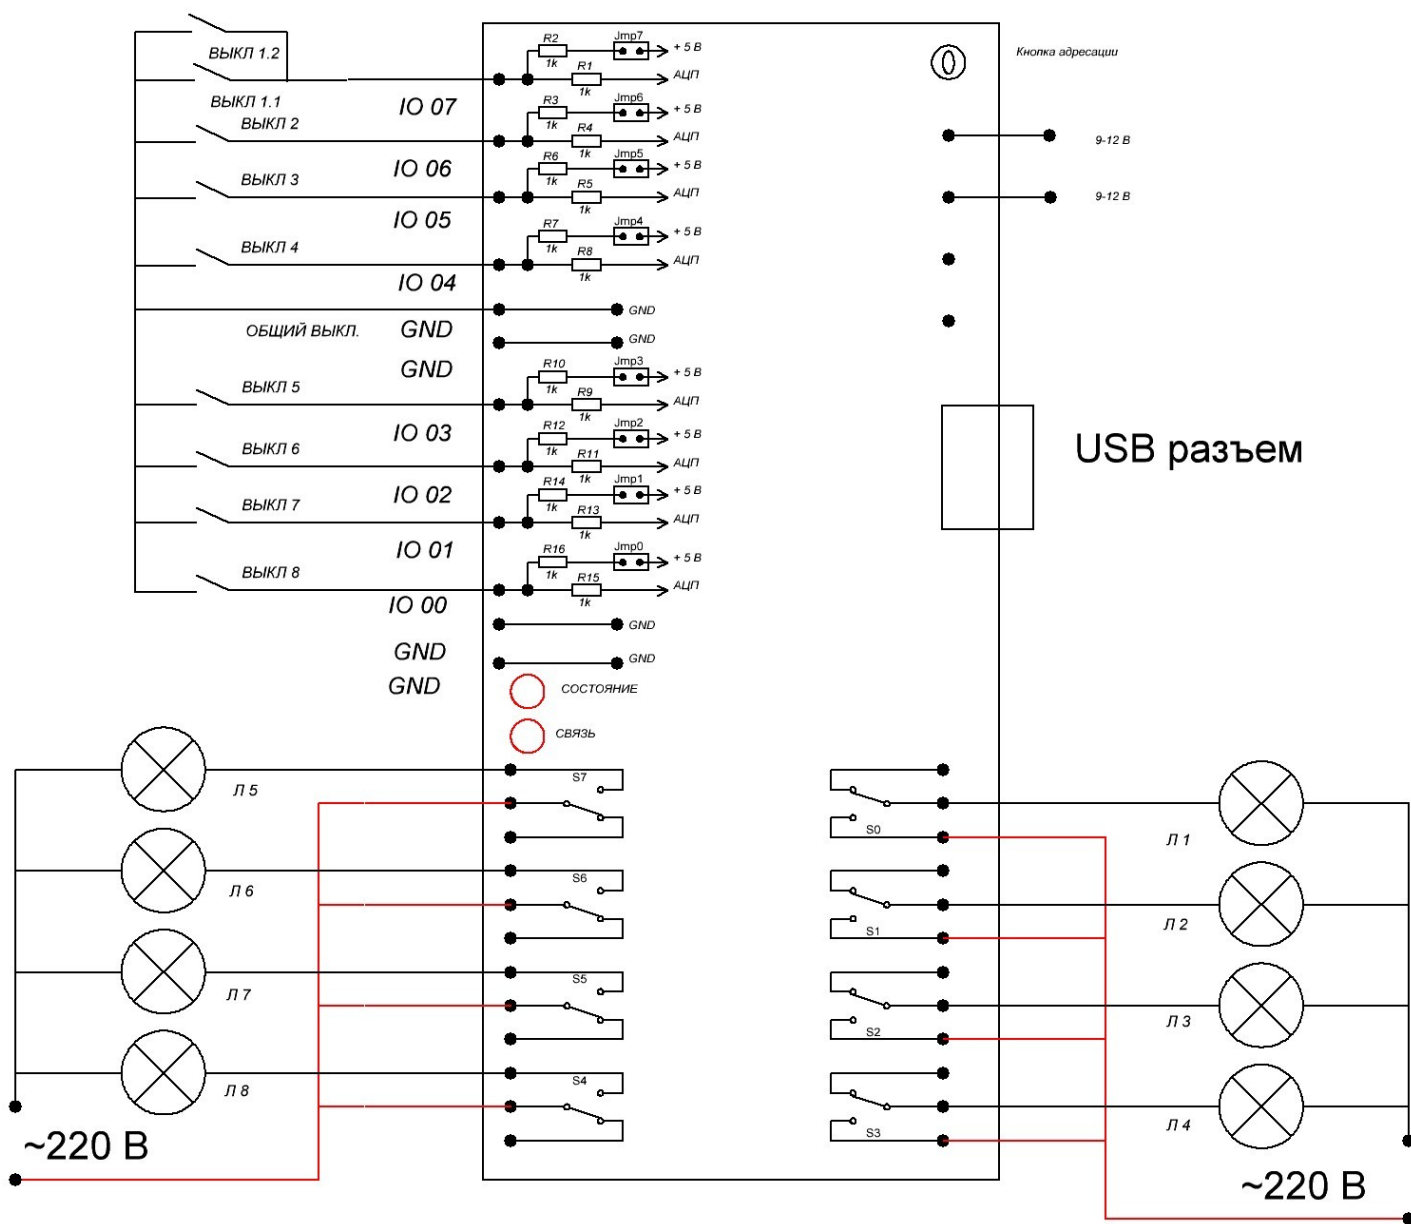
ВЫКЛ 1.2
ВЫКЛ 1.1
ВЫКЛ 2
IO 07
ВЫКЛ 3
IO 06
IO 05
ВЫКЛ 4
IO 04
ОБЩИЙ ВЫКЛ.
GND
GND
ВЫКЛ 5
IO 03
ВЫКЛ 6
IO 02
ВЫКЛ 7
IO 01
ВЫКЛ 8
IO 00
GND
GND

R2 1k Jmp7 + 5 В
R1 1k АЦП
R3 1k Jmp6 + 5 В
R4 1k АЦП
R6 1k Jmp5 + 5 В
R5 1k АЦП
R7 1k Jmp4 + 5 В
R8 1k АЦП
GND
GND
R10 1k Jmp3 + 5 В
R9 1k АЦП
R12 1k Jmp2 + 5 В
R11 1k АЦП
R14 1k Jmp1 + 5 В
R13 1k АЦП
R16 1k Jmp0 + 5 В
R15 1k АЦП
GND
GND
СОСТОЯНИЕ
СВЯЗЬ

Кнопка адресации
9-12 В
9-12 В
USB разъем

S7
S6
S5
S4
Л 5
Л 6
Л 7
Л 8
~220 В

S0
S1
S2
S3
Л 1
Л 2
Л 3
Л 4
~220 В